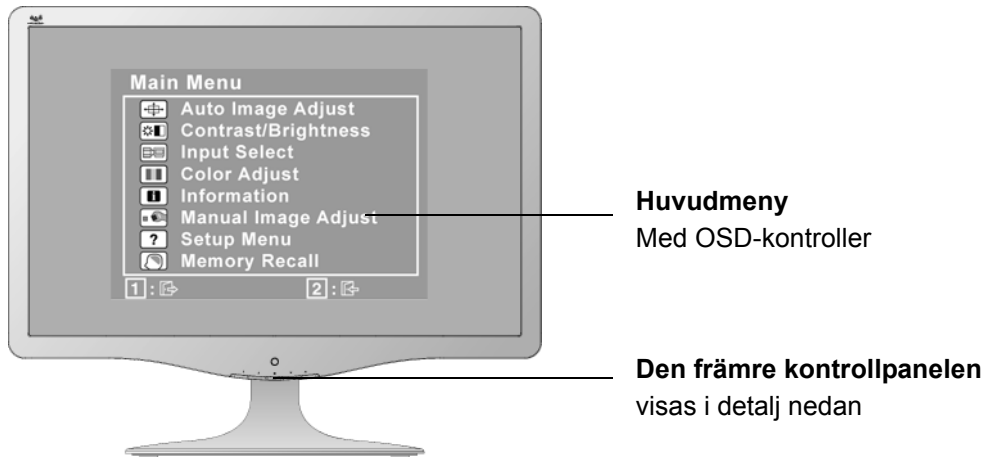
Main Menu
Auto Image Adjust
Contrast/Brightness
Input Select
Color Adjust
Information
Manual Image Adjust
Setup Menu
Memory Recall
1 :
2 :

Huvudmeny
Med OSD-kontroller

Den främre kontrollpanelen
visas i detalj nedan